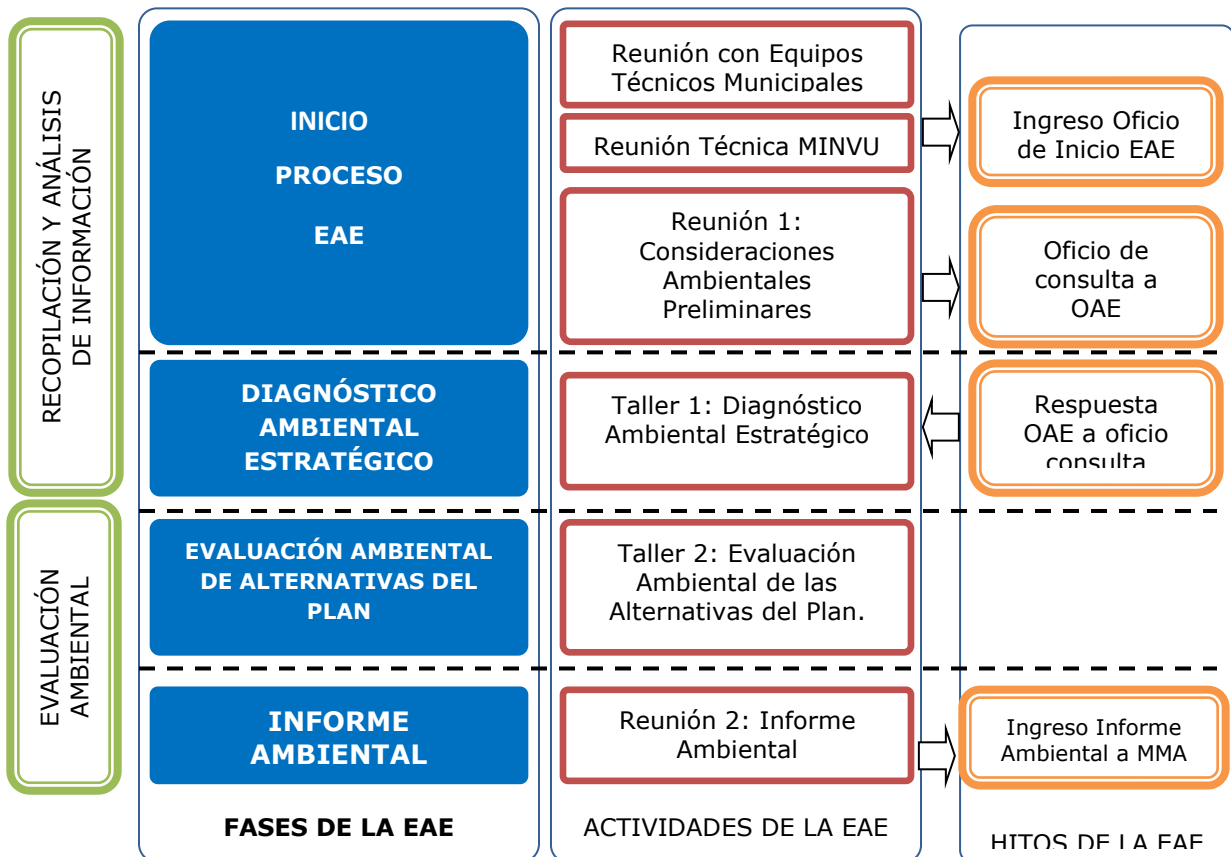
RECOPILACIÓN Y ANÁLISIS DE INFORMACIÓN

EVALUACIÓN AMBIENTAL

INICIO

PROCESO

EAE

Reunión con Equipos Técnicos Municipales

Reunión Técnica MINVU

Ingreso Oficio de Inicio EAE

Reunión 1: Consideraciones Ambientales Preliminares

Oficio de consulta a OAE

DIAGNÓSTICO AMBIENTAL ESTRATÉGICO

Taller 1: Diagnóstico Ambiental Estratégico

Respuesta OAE a oficio consulta

EVALUACIÓN AMBIENTAL DE ALTERNATIVAS DEL PLAN

Taller 2: Evaluación Ambiental de las Alternativas del Plan.

INFORME AMBIENTAL

Reunión 2: Informe Ambiental

Ingreso Informe Ambiental a MMA

FASES DE LA EAE

ACTIVIDADES DE LA EAE

HITOS DE LA EAE